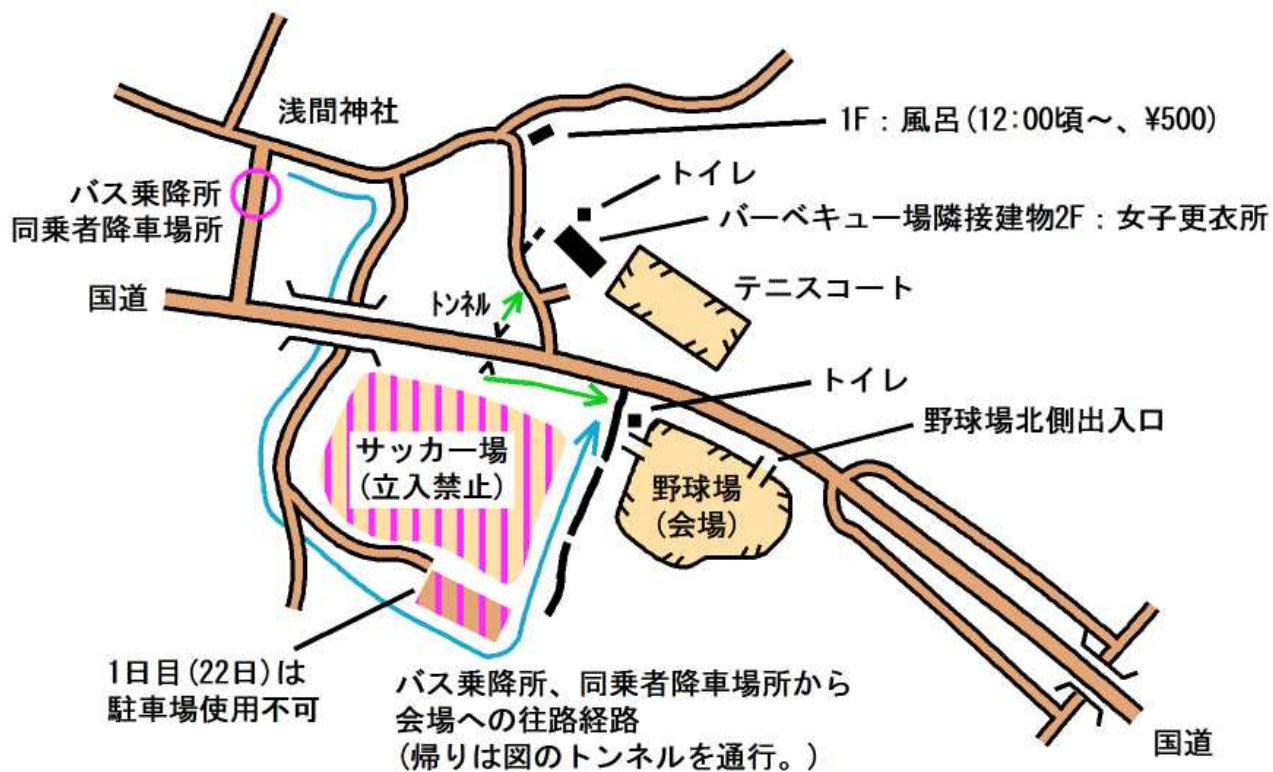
浅間神社

1F：風呂(12:00頃～、¥500)

バス乗降所
同乗者降車場所

トイレ

バーベキュー場隣接建物2F：女子更衣所

国道

トンネル

テニスコート

トイレ

野球場北側出入口

サッカー場
(立入禁止)

野球場
(会場)

1日目(22日)は
駐車場使用不可

バス乗降所、同乗者降車場所から
会場への往路経路
(帰りは図のトンネルを通行。)

国道